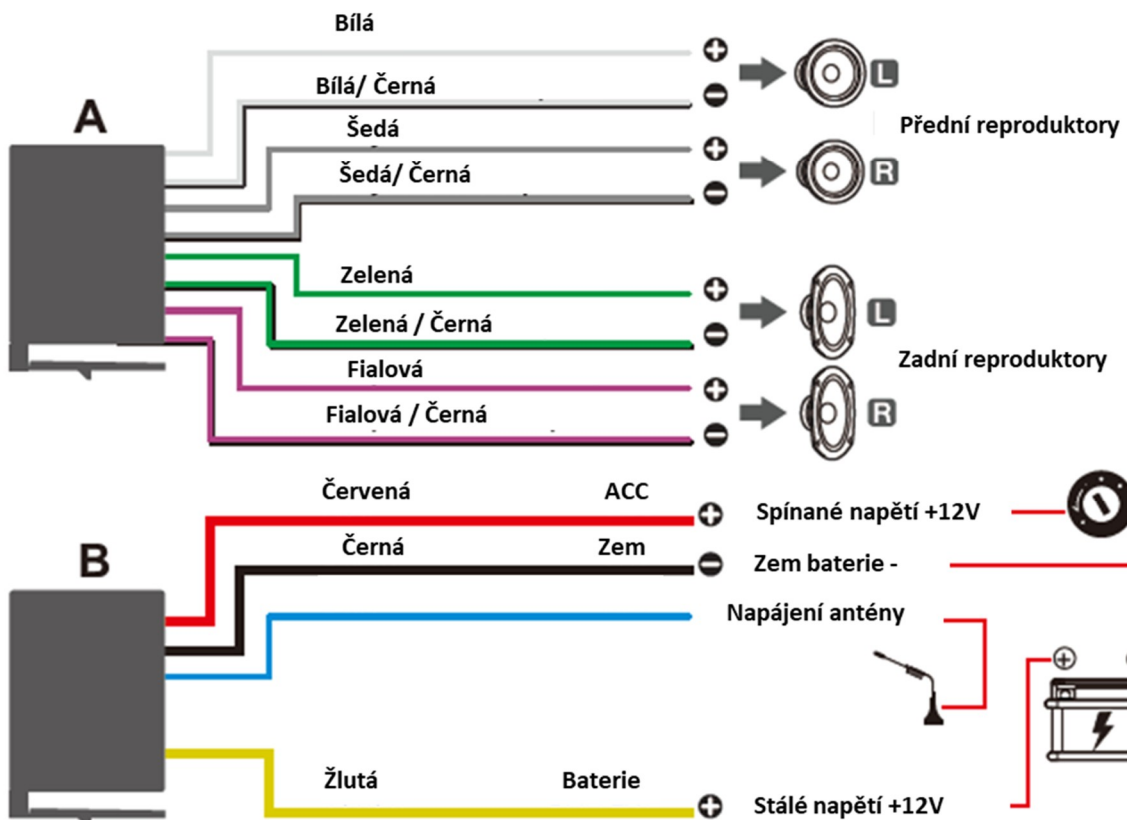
A

Bílá
Bílá/ Černá
Šedá
Šedá/ Černá
Zelená
Zelená / Černá
Fialová
Fialová / Černá

L
Přední reproduktory
R
L
Zadní reproduktory
R

B

Červená ACC
Černá Zem
Žlutá Baterie

Spínané napětí +12V
Zem baterie -
Napájení antény
Stálé napětí +12V